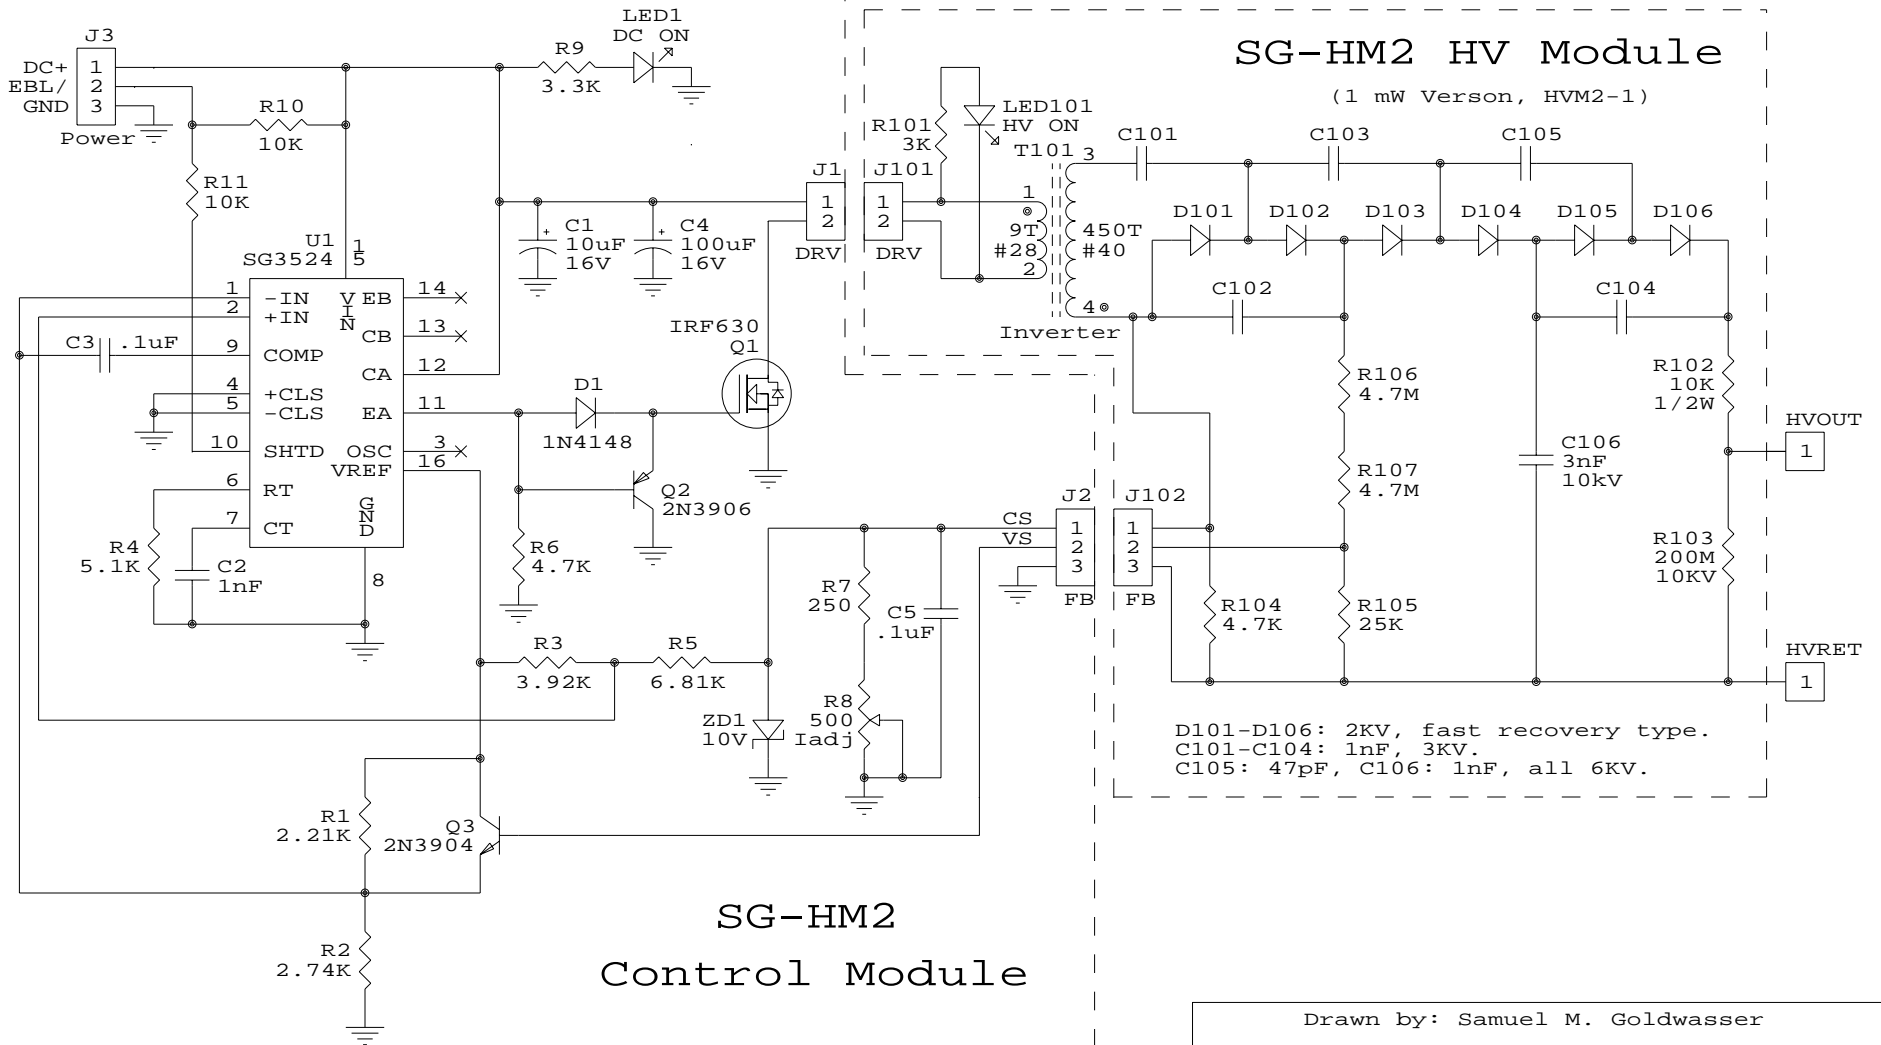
SG-HM2 HV Module

(1 mW Verson, HVM2-1)

J3
DC+ 1
EBL/ 2
GND 3
Power

R9
3.3K

LED1
DC ON

R10
10K

R11
10K

U1
SG3524

15

1 -IN
2 +IN
9 COMP
4 +CLS
5 -CLS
10 SHTD
6 RT
7 CT

VIN
EB 14
CB 13
CA 12
EA 11
OSC 3
VREF 16
GND
8

C3 .1uF

R4
5.1K

C2
1nF

C1
10uF
16V

C4
100uF
16V

J1
1
2
DRV

J101
1
2
DRV

R101
3K

LED101
HV ON

T101

1
9T
#28
2

3
450T
#40
4

Inverter

IRF630
Q1

D1
1N4148

Q2
2N3906

R6
4.7K

C101
C103
C105

D101
D102
D103
D104
D105
D106

C102
C104

R106
4.7M

R107
4.7M

R105
25K

R104
4.7K

C106
3nF
10kV

R102
10K
1/2W

R103
200M
10KV

HVOUT
1

HVRET
1

J2
CS 1
VS 2
3
FB

J102
1
2
3
FB

R7
250

C5
.1uF

R8
500
Iadj

R3
3.92K

R5
6.81K

ZD1
10V

R1
2.21K

Q3
2N3904

R2
2.74K

D101-D106: 2KV, fast recovery type.
C101-C104: 1nF, 3KV.
C105: 47pF, C106: 1nF, all 6KV.

SG-HM2
Control Module

Drawn by: Samuel M. Goldwasser